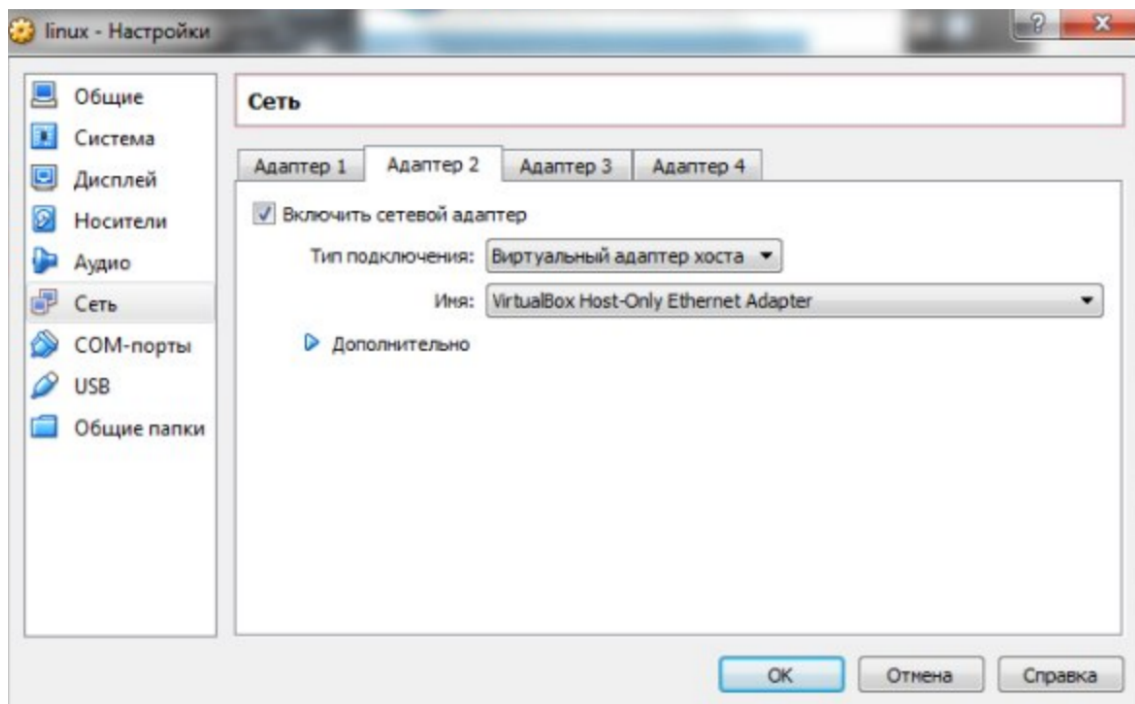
linux - Настройки

?
X

Общие
Система
Дисплей
Носители
Аудио
Сеть
COM-порты
USB
Общие папки

Сеть

Адаптер 1
Адаптер 2
Адаптер 3
Адаптер 4

Включить сетевой адаптер

Тип подключения: Виртуальный адаптер хоста

Имя: VirtualBox Host-Only Ethernet Adapter

Дополнительно

OK
Отмена
Справка